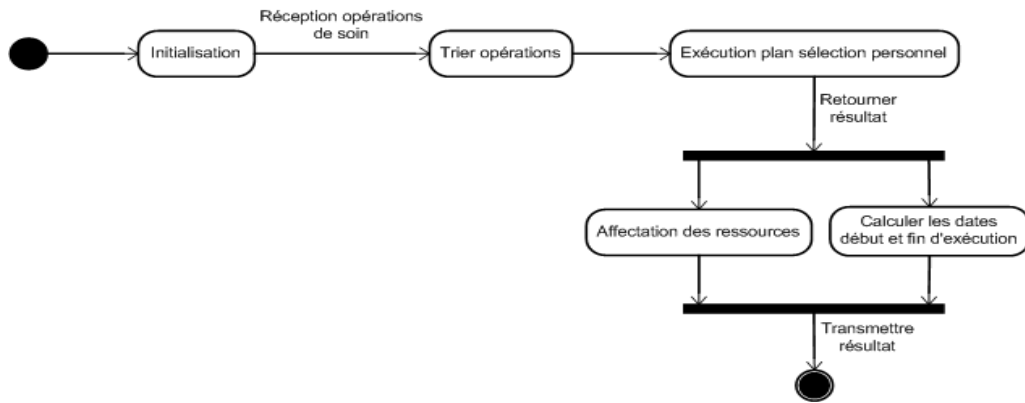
Initialisation

Réception opérations de soin

Trier opérations

Exécution plan sélection personnel

Retourner résultat

Affectation des ressources

Calculer les dates début et fin d'exécution

Transmettre résultat